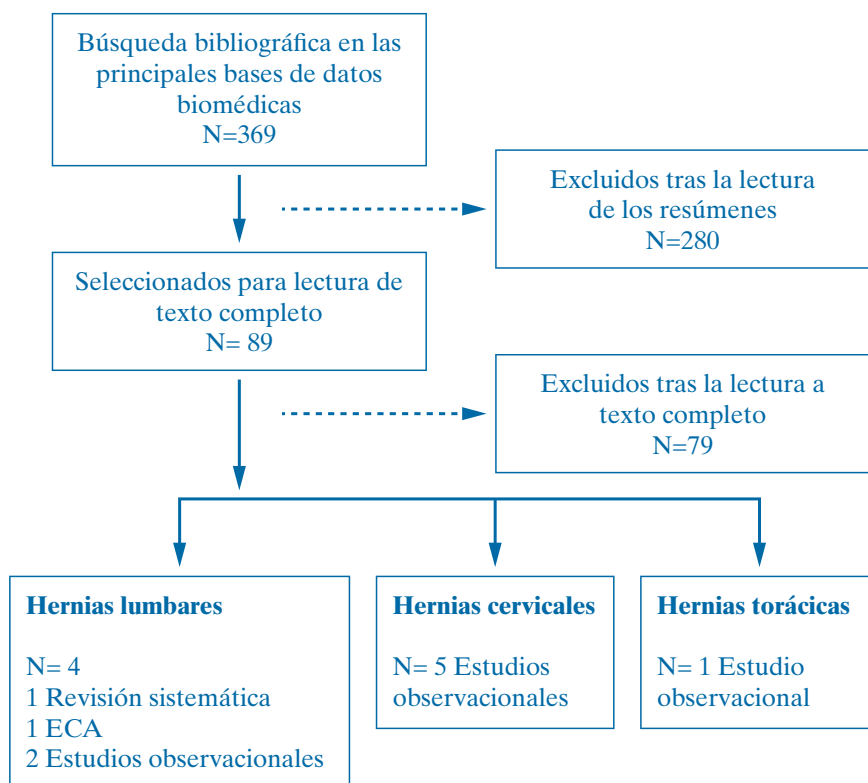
Búsqueda bibliográfica en las principales bases de datos biomédicas
N=369

Excluidos tras la lectura de los resúmenes
N=280

Seleccionados para lectura de texto completo
N= 89

Excluidos tras la lectura a texto completo
N=79

**Hernias lumbares**

N= 4
1 Revisión sistemática
1 ECA
2 Estudios observacionales

**Hernias cervicales**

N= 5 Estudios observacionales

**Hernias torácicas**

N= 1 Estudio observacional